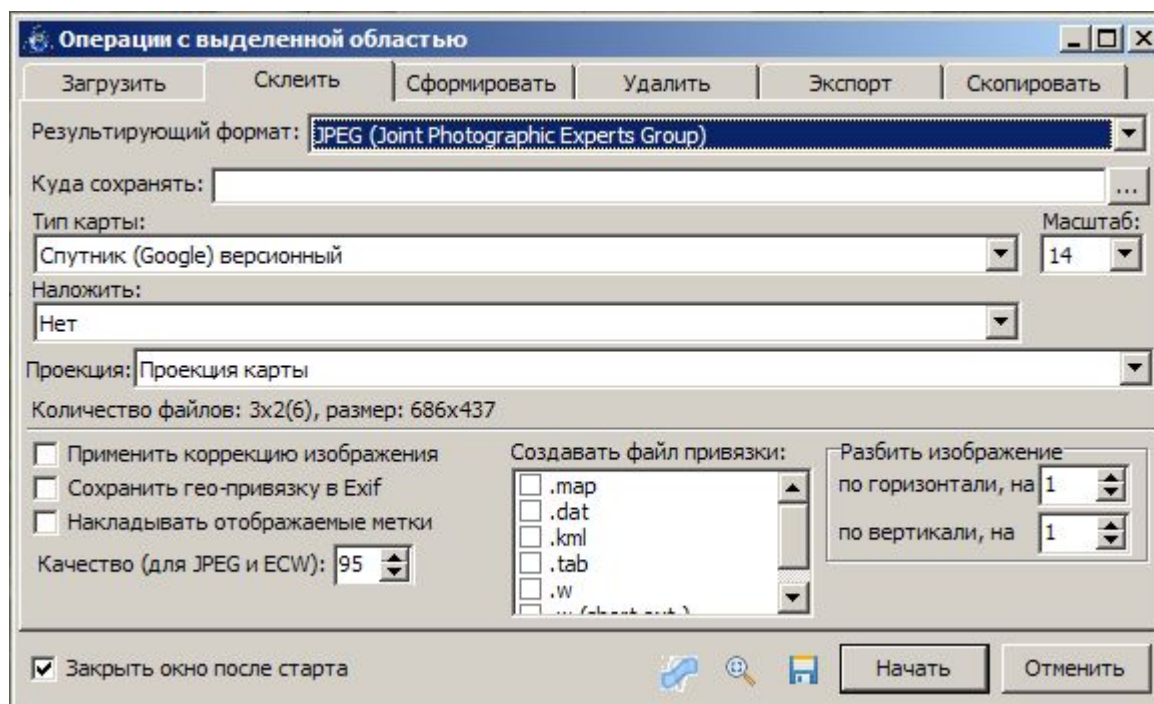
Операции с выделенной областью

Загрузить | Склеить | Сформировать | Удалить | Экспорт | Скопировать

Результирующий формат: JPEG (Joint Photographic Experts Group)

Куда сохранять:

...

Тип карты:

Спутник (Google) версионный

Масштаб:

14

Наложить:

Нет

Проекция: Проекция карты

Количество файлов: 3x2(6), размер: 686x437

Применить коррекцию изображения

Сохранить гео-привязку в Exif

Накладывать отображаемые метки

Качество (для JPEG и ECW): 95

Создавать файл привязки:

.map
.dat
.kml
.tab
.w
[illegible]

Разбить изображение

по горизонтали, на 1

по вертикали, на 1

Закрыть окно после старта

Начать

Отменить